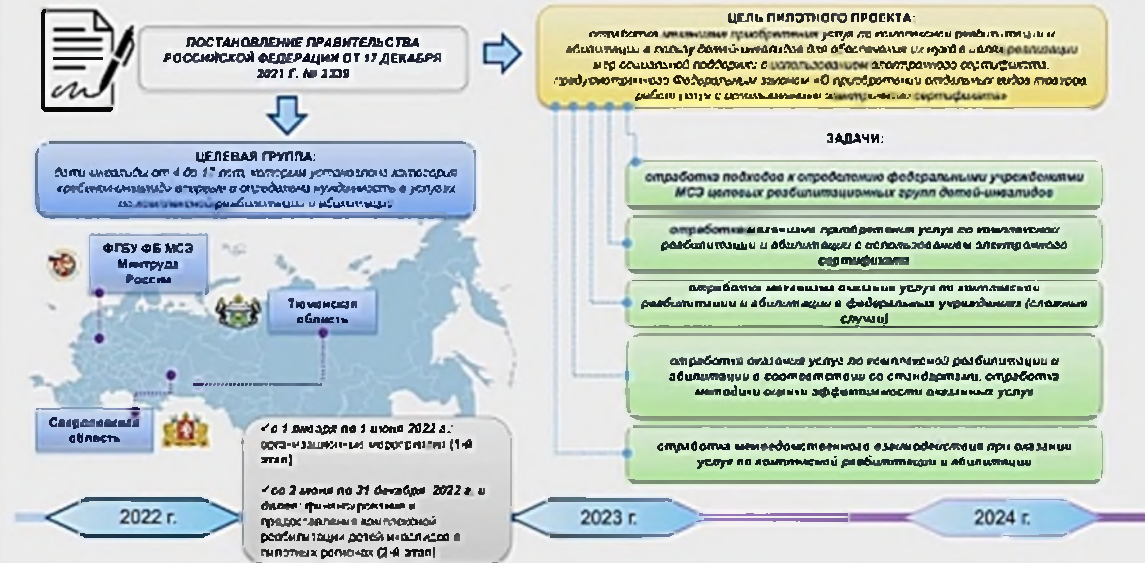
ПОСТАНОВЛЕНИЕ ПРАВИТЕЛЬСТВА РОССИЙСКОЙ ФЕДЕРАЦИИ ОТ 17 ДЕКАБРЯ 2021 Г. № 2339

ЦЕЛЬ ПИЛОТНОГО ПРОЕКТА:
отработка механизма приобретения услуг по комплексной реабилитации и абилитации в пользу детей-инвалидов для обеспечения их прав в целях реализации мер социальной поддержки с использованием электронного сертификата, предусмотренного Федеральным законом «О приобретении отдельных видов товаров, работ, услуг с использованием электронного сертификата»

ЗАДАЧИ:

ЦЕЛЕВАЯ ГРУППА:
дети-инвалиды от 4 до 17 лет, которым установлена категория «ребенок-инвалид» впервые и определена нуждаемость в услугах по комплексной реабилитации и абилитации

отработка подходов к определению федеральными учреждениями МСЭ целевых реабилитационных групп детей-инвалидов

отработка механизма приобретения услуг по комплексной реабилитации и абилитации с использованием электронного сертификата

отработка механизма оказания услуг по комплексной реабилитации и абилитации в федеральных учреждениях (сложные случаи)

ФГБУ ФБ МСЭ Минтруда России

Тюменская область

отработка оказания услуг по комплексной реабилитации и абилитации в соответствии со стандартами, отработка методики оценки эффективности оказанных услуг

Свердловская область

✓с 1 января по 1 июня 2022 г.: организационные мероприятия (1-й этап)

✓со 2 июня по 31 декабря 2022 г. и далее: финансирование и предоставление комплексной реабилитации детей-инвалидов в пилотных регионах (2-й этап)

отработка межведомственного взаимодействия при оказании услуг по комплексной реабилитации и абилитации

2022 г.

2023 г.

2024 г.